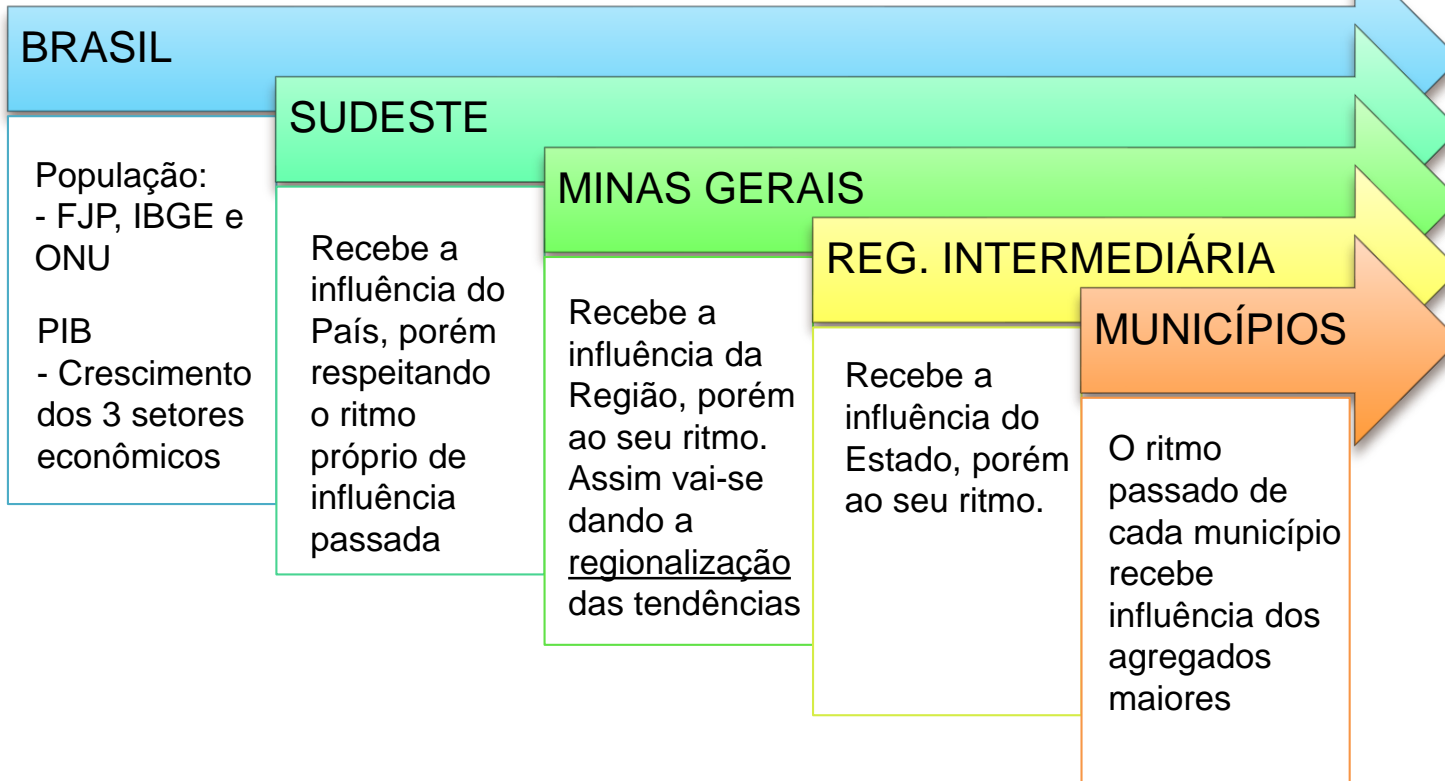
BRASIL

População:
- FJP, IBGE e ONU

PIB
- Crescimento dos 3 setores econômicos

SUDESTE

Recebe a influência do País, porém respeitando o ritmo próprio de influência passada

MINAS GERAIS

Recebe a influência da Região, porém ao seu ritmo. Assim vai-se dando a regionalização das tendências

REG. INTERMEDIÁRIA

Recebe a influência do Estado, porém ao seu ritmo.

MUNICÍPIOS

O ritmo passado de cada município recebe influência dos agregados maiores